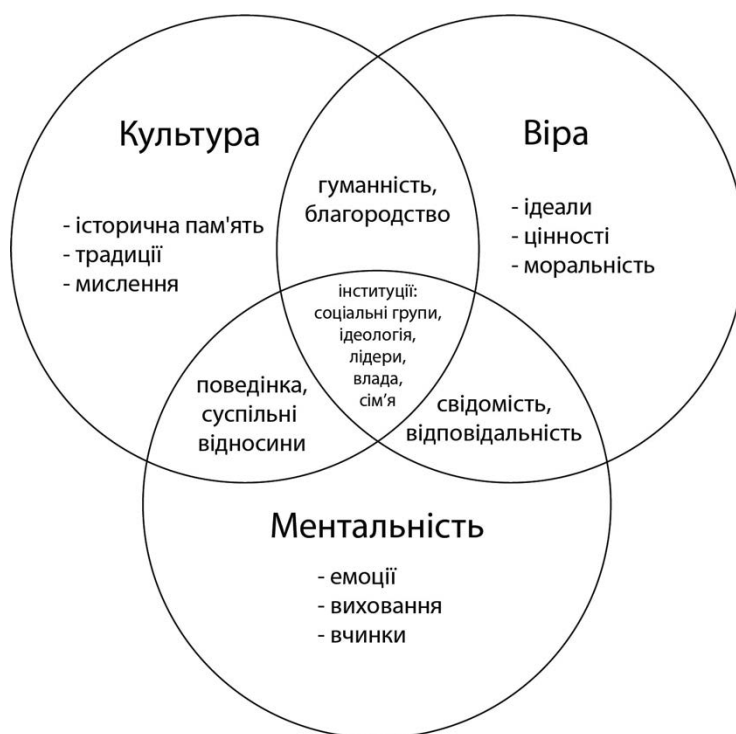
Культура

- історична пам'ять
- традиції
- мислення

Віра

- ідеали
- цінності
- моральність

гуманність, благородство

інституції: соціальні групи, ідеологія, лідери, влада, сім'я

поведінка, суспільні відносини

свідомість, відповідальність

Ментальність

- емоції
- виховання
- вчинки